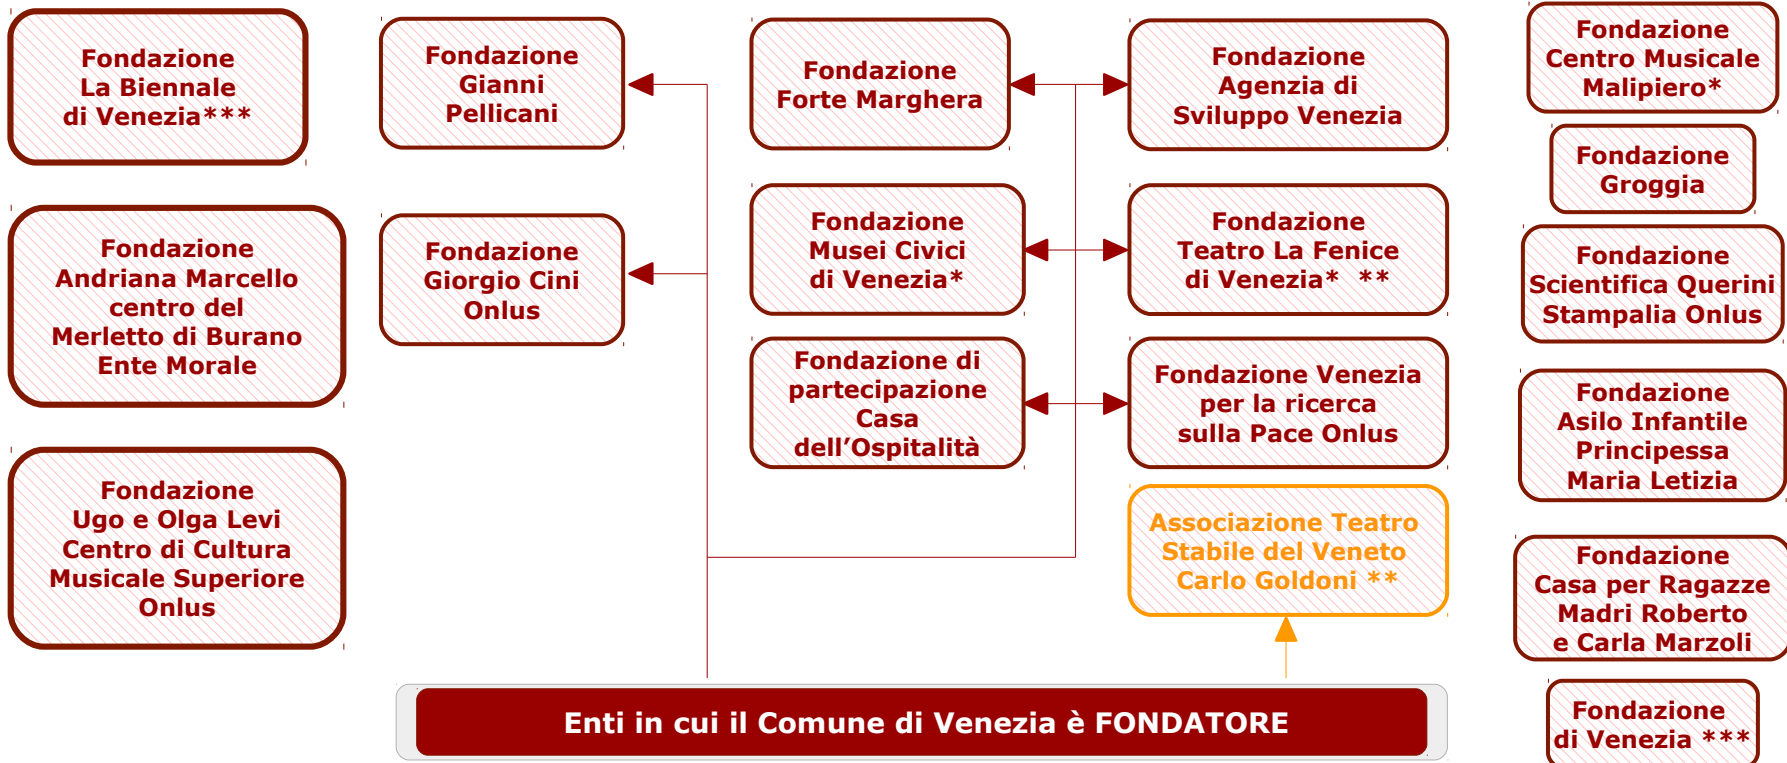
Fondazione La Biennale di Venezia***

Fondazione Andriana Marcello centro del Merletto di Burano Ente Morale

Fondazione Ugo e Olga Levi Centro di Cultura Musicale Superiore Onlus

Fondazione Gianni Pellicani

Fondazione Giorgio Cini Onlus

Fondazione Forte Marghera

Fondazione Agenzia di Sviluppo Venezia

Fondazione Musei Civici di Venezia*

Fondazione Teatro La Fenice di Venezia* **

Fondazione di partecipazione Casa dell'Ospitalità

Fondazione Venezia per la ricerca sulla Pace Onlus

Associazione Teatro Stabile del Veneto Carlo Goldoni **

Enti in cui il Comune di Venezia è FONDATORE

Fondazione Centro Musicale Malipiero*

Fondazione Groggia

Fondazione Scientifica Querini Stampalia Onlus

Fondazione Asilo Infantile Principessa Maria Letizia

Fondazione Casa per Ragazze Madri Roberto e Carla Marzoli

Fondazione di Venezia ***